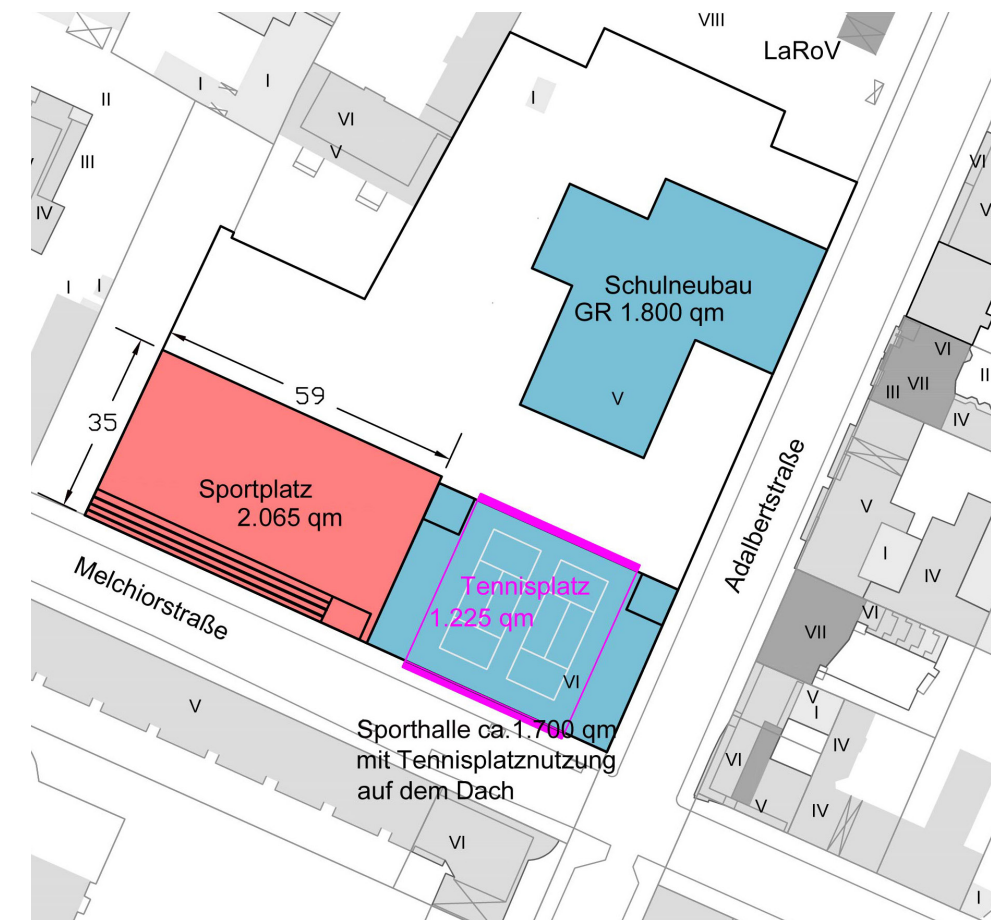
VIII

LaRoV

I

I

I

II

VI

V

III

IV

I

I

Schulneubau
GR 1.800 qm

V

35

59

Sportplatz
2.065 qm

Tennisplatz
1.225 qm

VI

Melchiorstraße

Adalbertstraße

VI

V

VI

III

VII

II

IV

V

I

IV

VI

VII

V

I

IV

VI

V

IV

V

Sporthalle ca. 1.700 qm
mit Tennisplatznutzung
auf dem Dach

VI

I